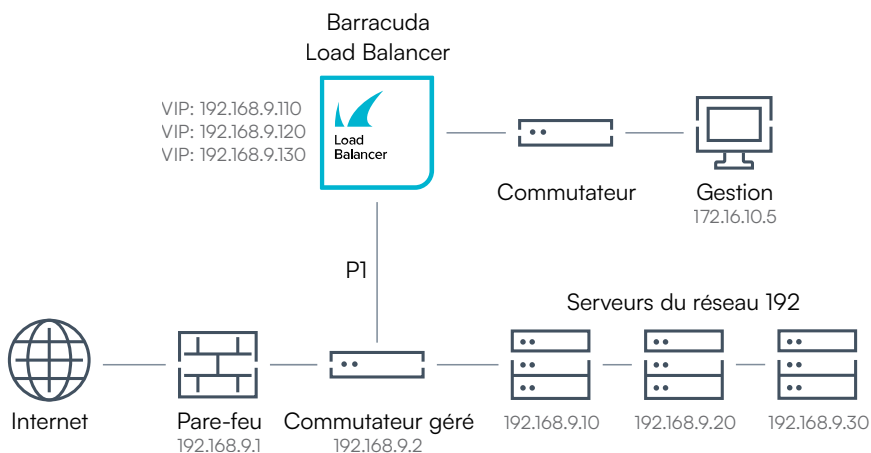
Barracuda
Load Balancer

VIP: 192.168.9.110
VIP: 192.168.9.120
VIP: 192.168.9.130

Load
Balancer

Commutateur

Gestion
172.16.10.5

P1

Serveurs du réseau 192

Internet

Pare-feu
192.168.9.1

Commutateur géré
192.168.9.2

192.168.9.10

192.168.9.20

192.168.9.30